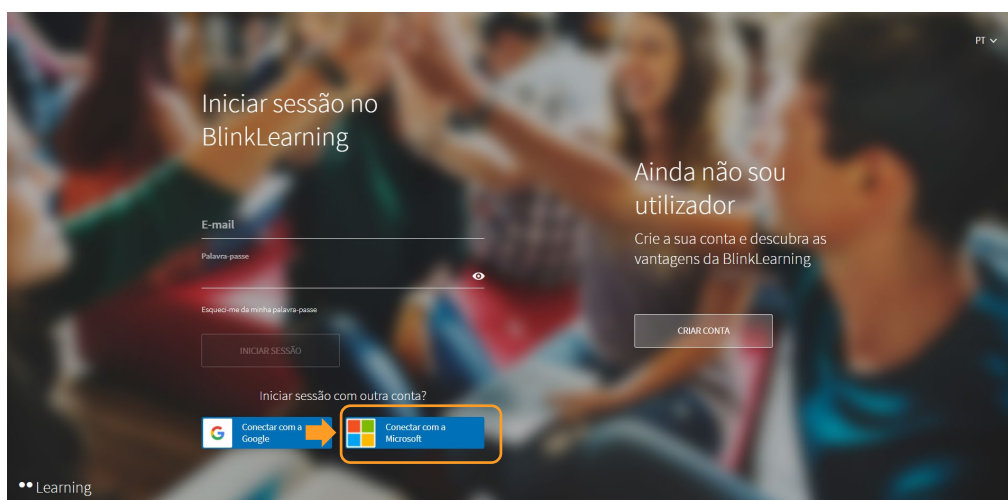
PT

Iniciar sessão no BlinkLearning

E-mail

Palavra-passe

Esqueci-me da minha palavra-passe

INICIAR SESSÃO

Iniciar sessão com outra conta?

Conectar com a Google

Conectar com a Microsoft

Ainda não sou utilizador

Crie a sua conta e descubra as vantagens da BlinkLearning

CRIAR CONTA

Learning